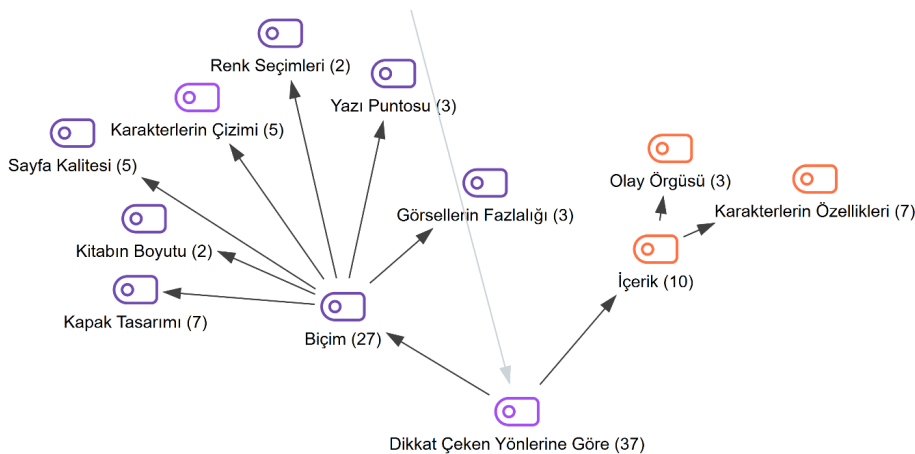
Renk Seçimleri (2)

Yazı Puntosu (3)

Karakterlerin Çizimi (5)

Sayfa Kalitesi (5)

Olay Örgüsü (3)

Karakterlerin Özellikleri (7)

Görsellerin Fazlalığı (3)

Kitabın Boyutu (2)

İçerik (10)

Kapak Tasarımı (7)

Biçim (27)

Dikkat Çeken Yönlerine Göre (37)